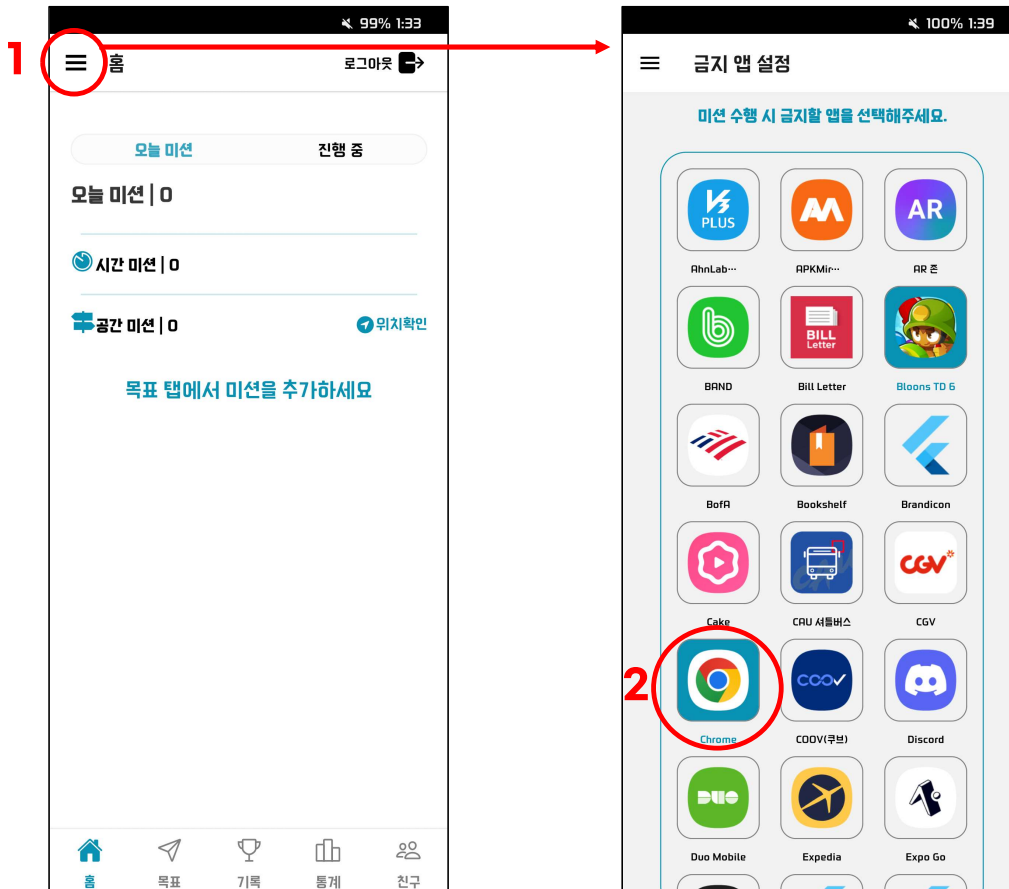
1

99% 1:33

홈

로그아웃

오늘 미션

진행 중

오늘 미션 | 0

시간 미션 | 0

공간 미션 | 0

위치확인

목표 탭에서 미션을 추가하세요

홈

목표

기록

통계

친구

100% 1:39

금지 앱 설정

미션 수행 시 금지할 앱을 선택해주세요.

V3 PLUS

AhnLab…

APKMir…

AR

AR 존

BAND

BILL Letter

Bill Letter

Bloons TD 6

BofA

Bookshelf

Brandicon

Cake

CAU 셔틀버스

CGV

CGV

2

Chrome

COOV

COOV(쿠브)

Discord

DUO

Duo Mobile

Expedia

Expo Go